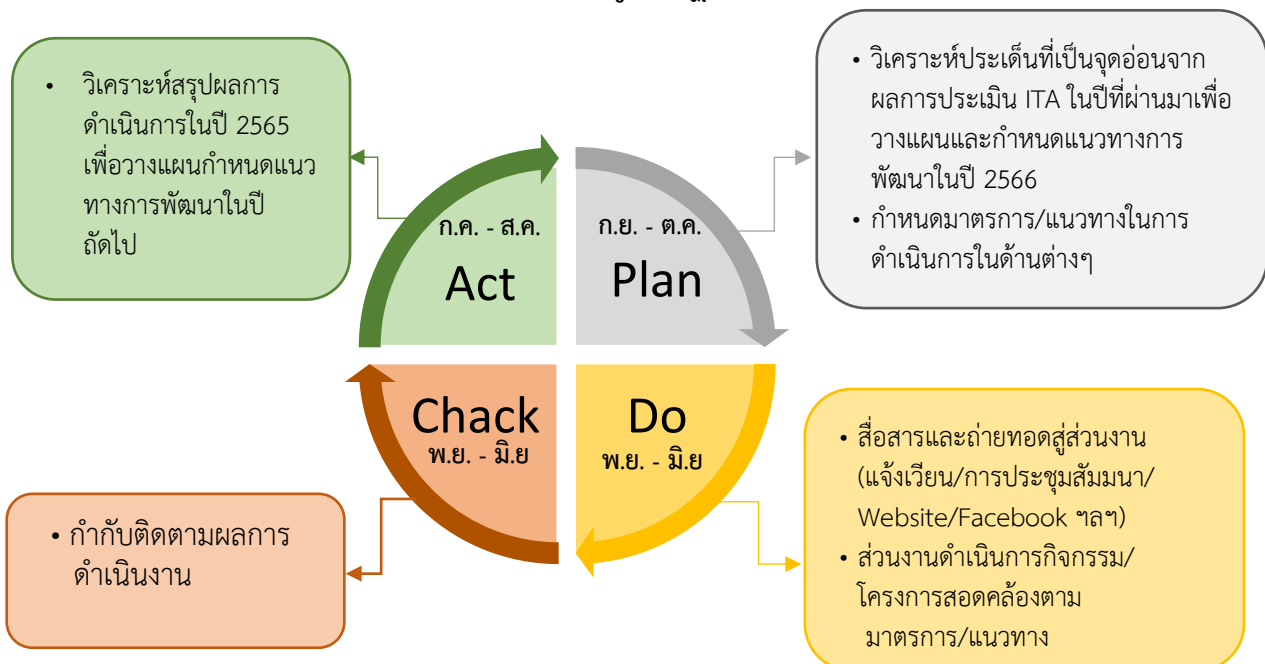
• วิเคราะห์สรุปผลการดำเนินการในปี 2565 เพื่อวางแผนกำหนดแนวทางการพัฒนาในปีถัดไป

• วิเคราะห์ประเด็นที่เป็นจุดอ่อนจากผลการประเมิน ITA ในปีที่ผ่านมาเพื่อวางแผนและกำหนดแนวทางการพัฒนาในปี 2566
• กำหนดมาตรการ/แนวทางในการดำเนินการในด้านต่างๆ

ก.ค. - ส.ค.
Act

ก.ย. - ต.ค.
Plan

Chack
พ.ย. - มิ.ย

Do
พ.ย. - มิ.ย

• กำกับติดตามผลการดำเนินงาน

• สื่อสารและถ่ายทอดสู่ส่วนงาน (แจ้งเวียน/การประชุมสัมมนา/Website/Facebook ฯลฯ)
• ส่วนงานดำเนินการกิจกรรม/โครงการสอดคล้องตามมาตรการ/แนวทาง